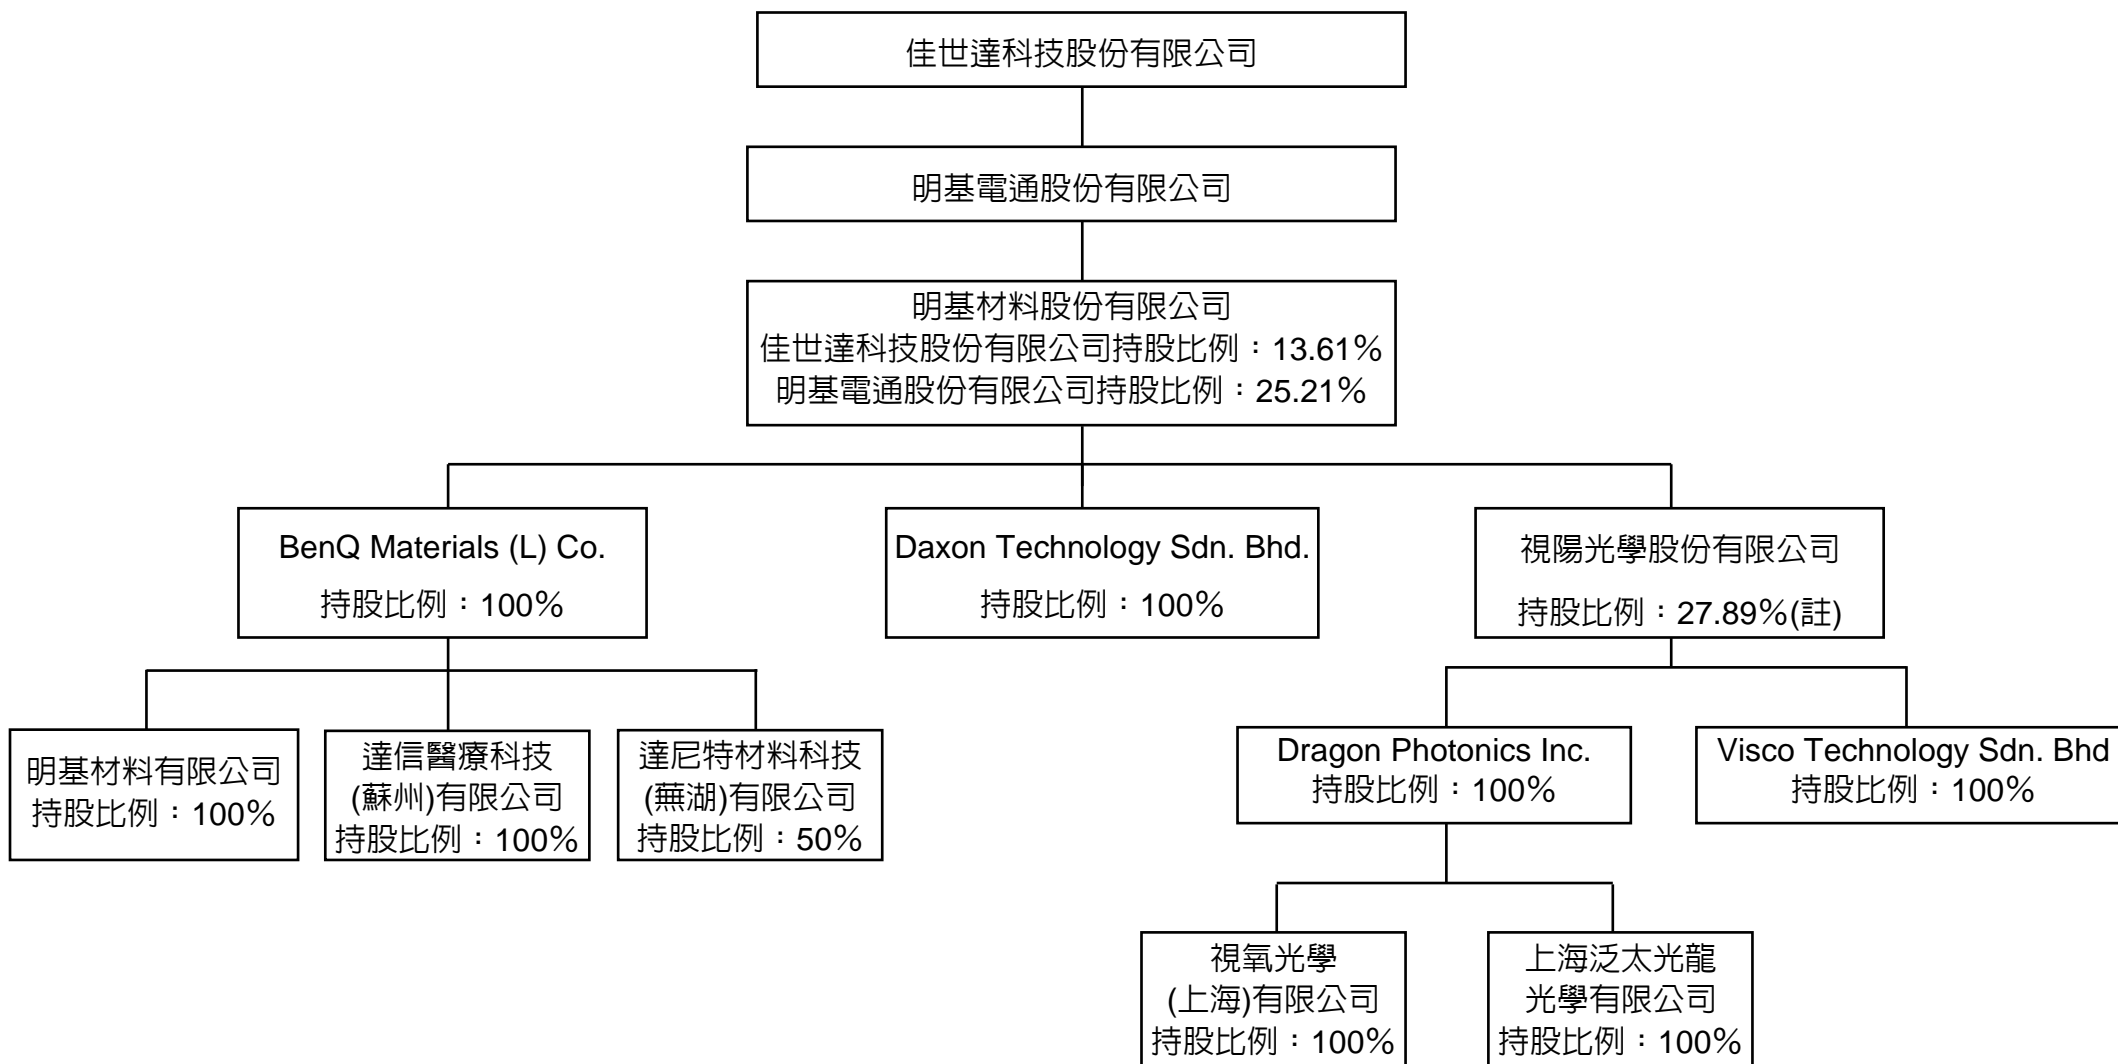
佳世達科技股份有限公司

明基電通股份有限公司

明基材料股份有限公司
佳世達科技股份有限公司持股比例：13.61%
明基電通股份有限公司持股比例：25.21%

BenQ Materials (L) Co.
持股比例：100%

Daxon Technology Sdn. Bhd.
持股比例：100%

視陽光學股份有限公司
持股比例：27.89%(註)

明基材料有限公司
持股比例：100%

達信醫療科技(蘇州)有限公司
持股比例：100%

達尼特材料科技(蕪湖)有限公司
持股比例：50%

Dragon Photonics Inc.
持股比例：100%

Visco Technology Sdn. Bhd
持股比例：100%

視氧光學(上海)有限公司
持股比例：100%

上海泛太光龍光學有限公司
持股比例：100%